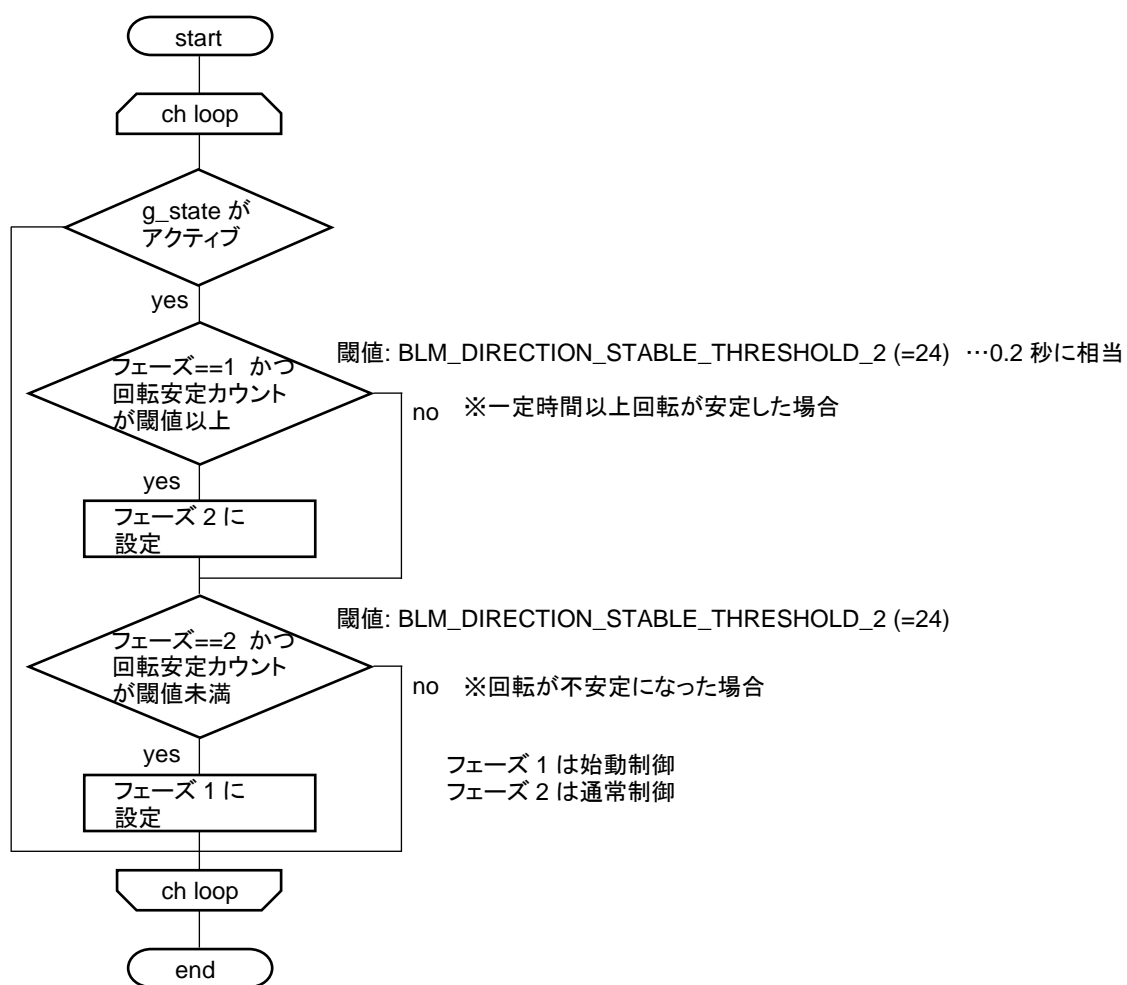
start

ch loop

g_state が アクティブ

yes

閾値: BLM_DIRECTION_STABLE_THRESHOLD_2 (=24) …0.2 秒に相当

フェーズ==1 かつ 回転安定カウント が閾値以上

no ※一定時間以上回転が安定した場合

yes

フェーズ 2 に 設定

閾値: BLM_DIRECTION_STABLE_THRESHOLD_2 (=24)

フェーズ==2 かつ 回転安定カウント が閾値未満

no ※回転が不安定になった場合

yes

フェーズ 1 は始動制御
フェーズ 2 は通常制御

フェーズ 1 に 設定

ch loop

end